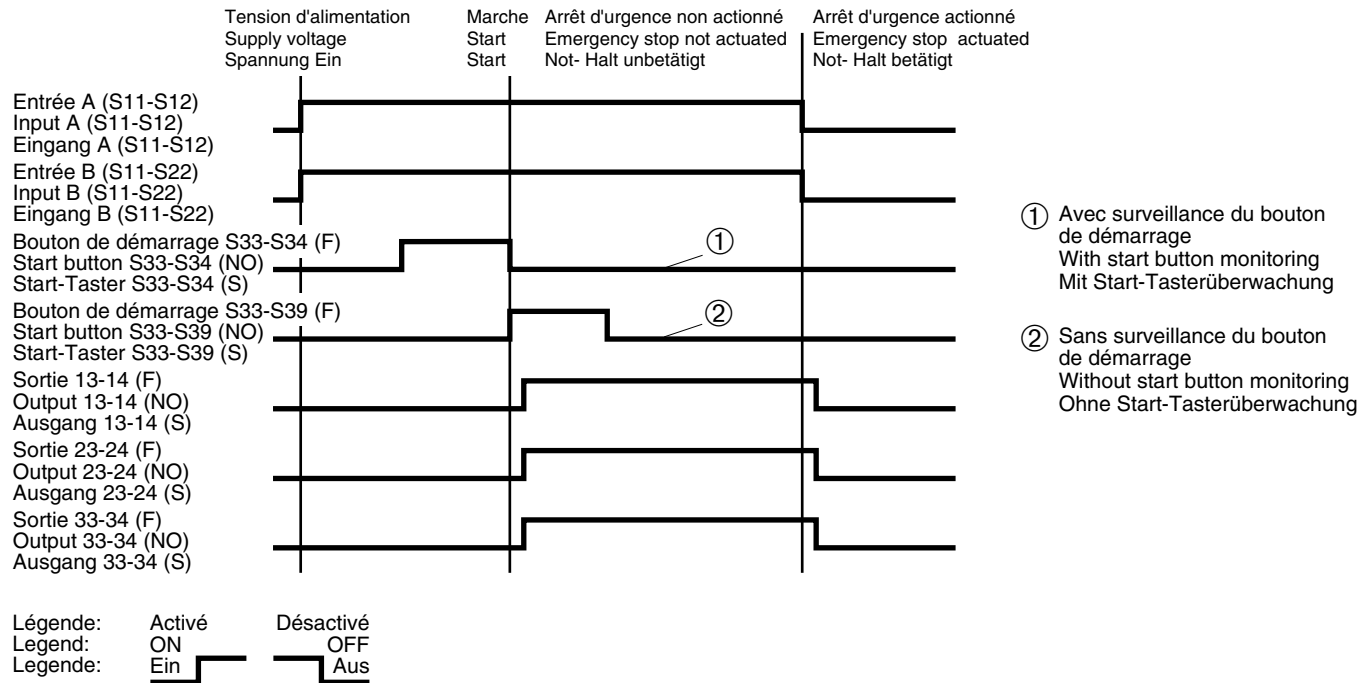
Tension d'alimentation
Supply voltage
Spannung Ein

Marche
Start
Start

Arrêt d'urgence non actionné
Emergency stop not actuated
Not- Halt unbetätigt

Arrêt d'urgence actionné
Emergency stop actuated
Not- Halt betätigt

Entrée A (S11-S12)
Input A (S11-S12)
Eingang A (S11-S12)

Entrée B (S11-S22)
Input B (S11-S22)
Eingang B (S11-S22)

Bouton de démarrage S33-S34 (F)
Start button S33-S34 (NO)
Start-Taster S33-S34 (S)

①

Bouton de démarrage S33-S39 (F)
Start button S33-S39 (NO)
Start-Taster S33-S39 (S)

②

Sortie 13-14 (F)
Output 13-14 (NO)
Ausgang 13-14 (S)

Sortie 23-24 (F)
Output 23-24 (NO)
Ausgang 23-24 (S)

Sortie 33-34 (F)
Output 33-34 (NO)
Ausgang 33-34 (S)

① Avec surveillance du bouton de démarrage
With start button monitoring
Mit Start-Tasterüberwachung

② Sans surveillance du bouton de démarrage
Without start button monitoring
Ohne Start-Tasterüberwachung

| Légende: | Activé | Désactivé |
|---|---|---|
| Legend: | ON | OFF |
| Legende: | Ein | Aus |